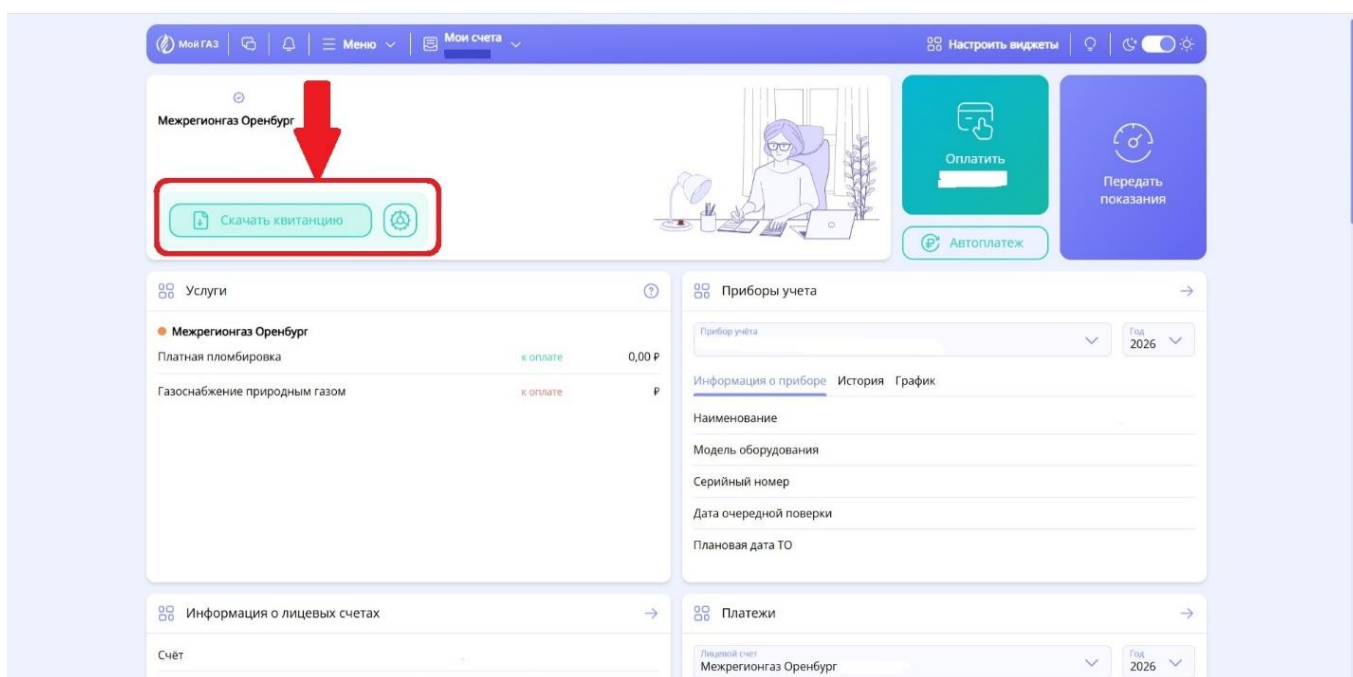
Мой ГАЗ | Меню | Мои счета
Настроить виджеты

Межрегионгаз Оренбург

Скачать квитанцию

Оплатить

Передать показания

Автоплатеж

Услуги

Межрегионгаз Оренбург

| | | |
|---|---|---|
| Платная пломбировка | к оплате | 0,00 ₽ |
| Газоснабжение природным газом | к оплате | ₽ |

Приборы учета

Прибор учёта

Год 2026

Информация о приборе История График

Наименование

Модель оборудования

Серийный номер

Дата очередной поверки

Плановая дата ТО

Информация о лицевых счетах

Счёт

Платежи

Лицевой счет
Межрегионгаз Оренбург

Год 2026